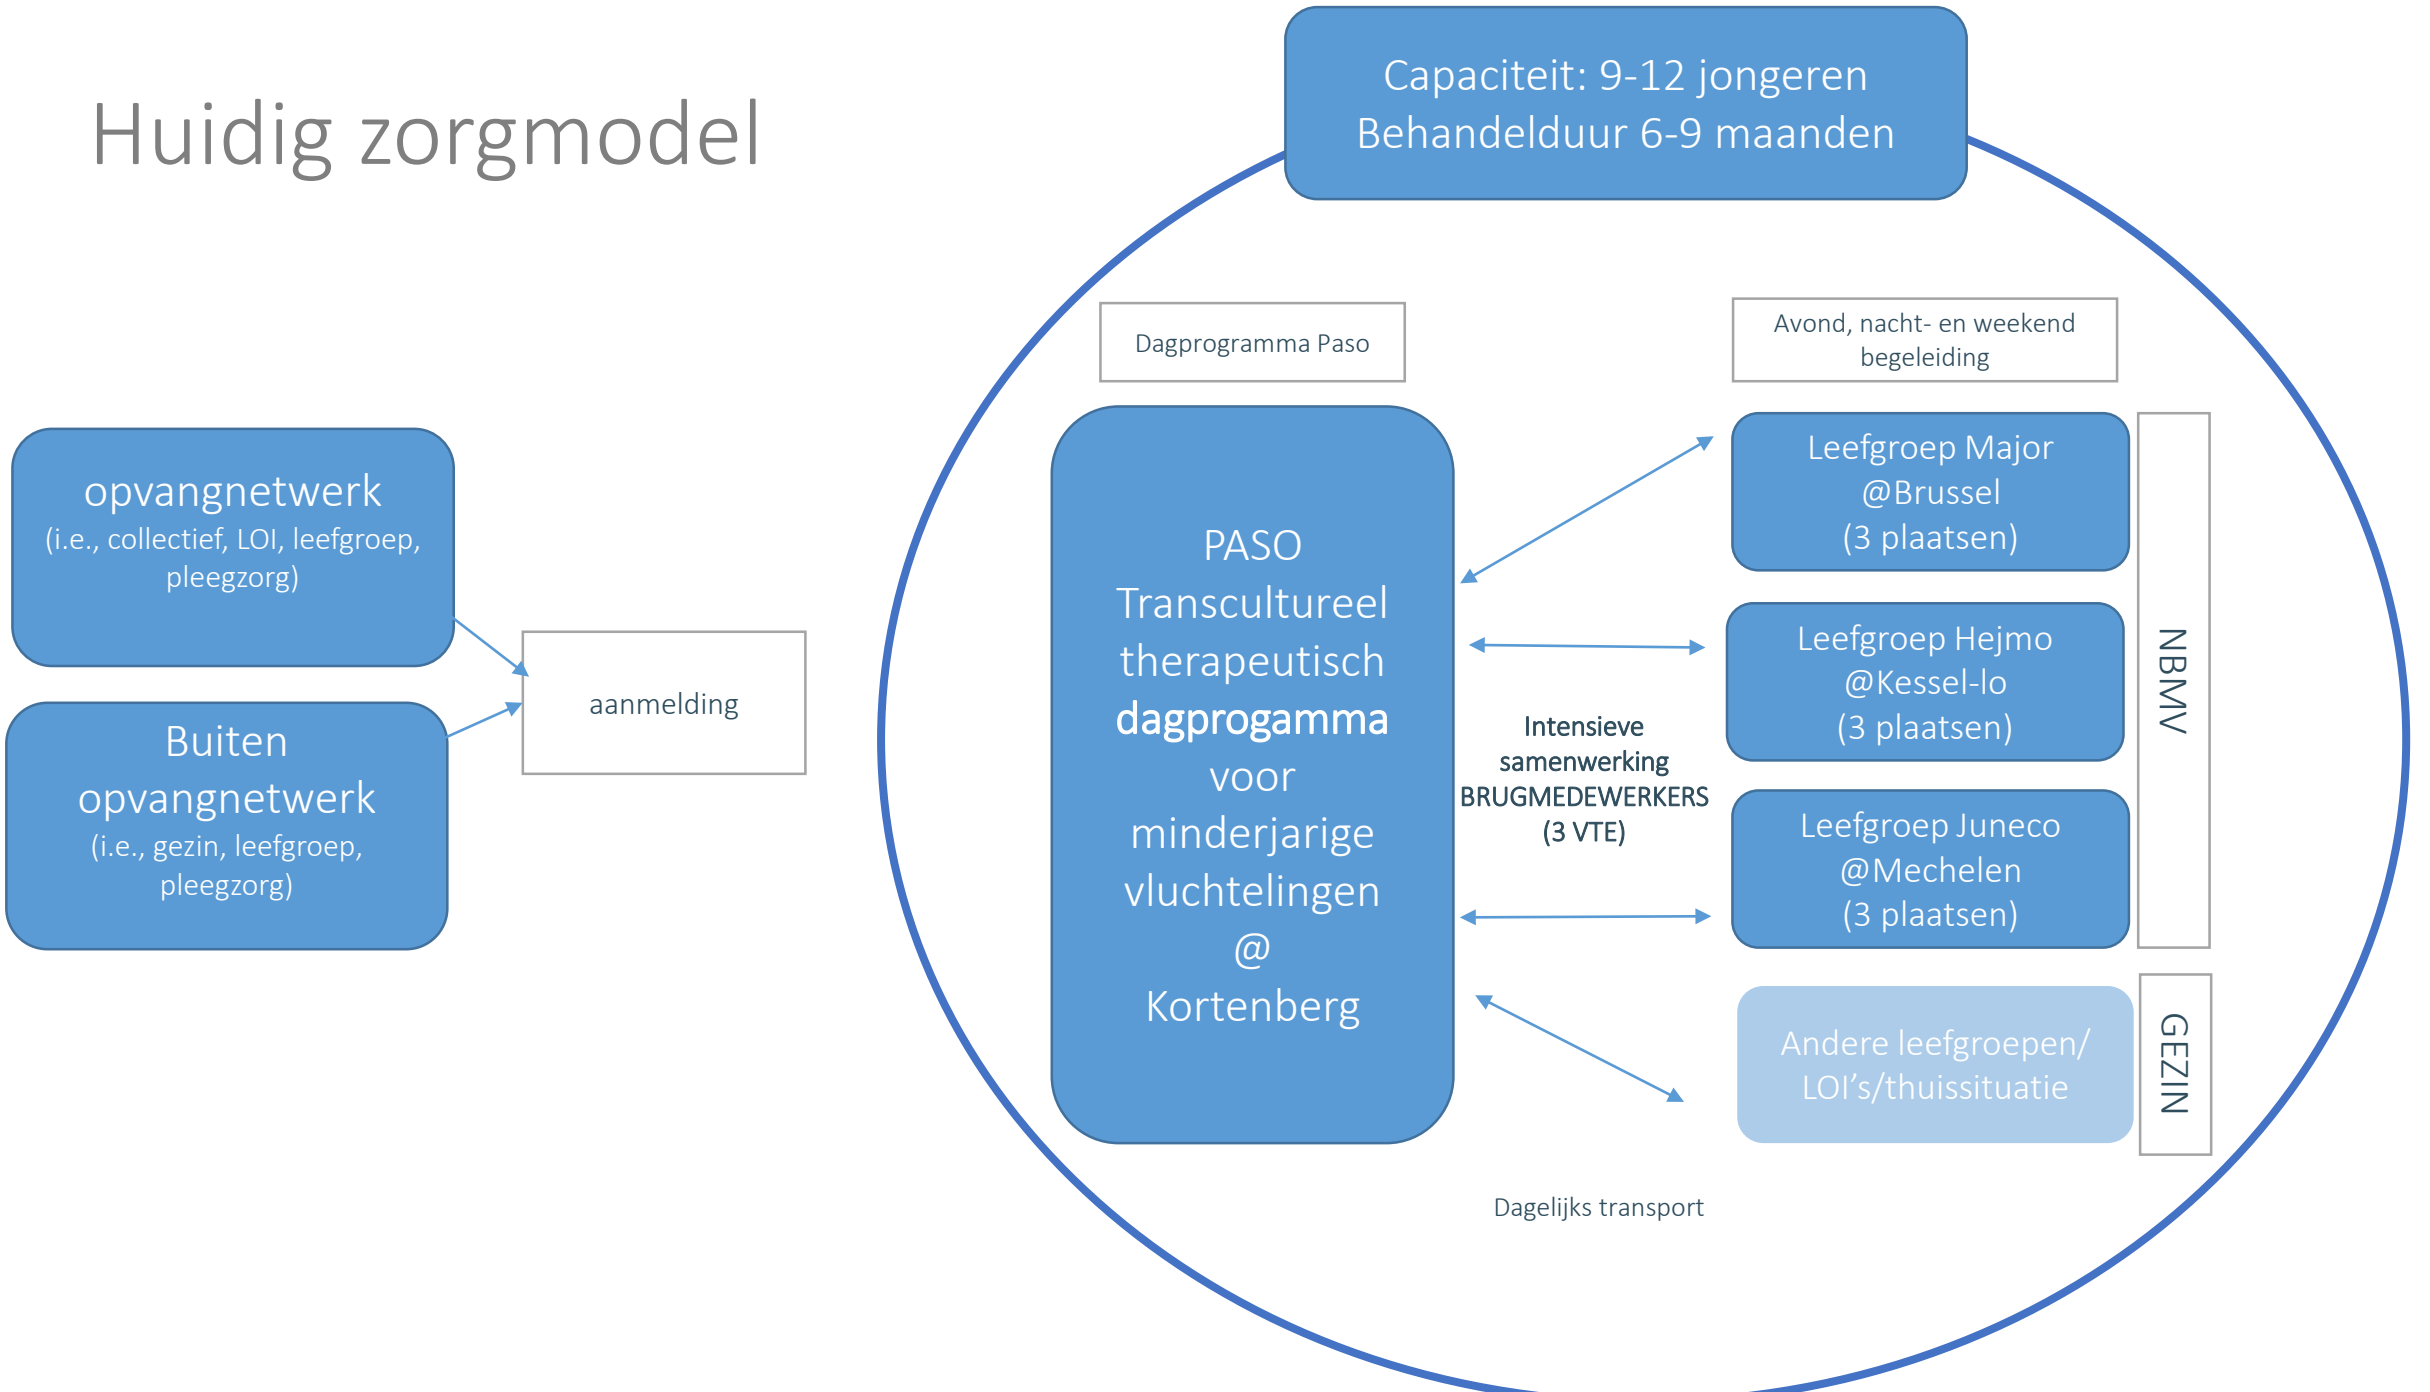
Huidig zorgmodel

Capaciteit: 9-12 jongeren
Behandelduur 6-9 maanden

opvangnetwerk
(i.e., collectief, LOI, leefgroep, pleegzorg)

Buiten opvangnetwerk
(i.e., gezin, leefgroep, pleegzorg)

aanmelding

Dagprogramma Paso

PASO
Transcultureel therapeutisch **dagprogamma** voor minderjarige vluchtelingen @ Kortenberg

Avond, nacht- en weekend begeleiding

Leefgroep Major @Brussel (3 plaatsen)

Leefgroep Hejmo @Kessel-lo (3 plaatsen)

Leefgroep Juneco @Mechelen (3 plaatsen)

NBMV

Intensieve samenwerking BRUGMEDEWERKERS (3 VTE)

Andere leefgroepen/ LOI's/thuissituatie

GEZIN

Dagelijks transport